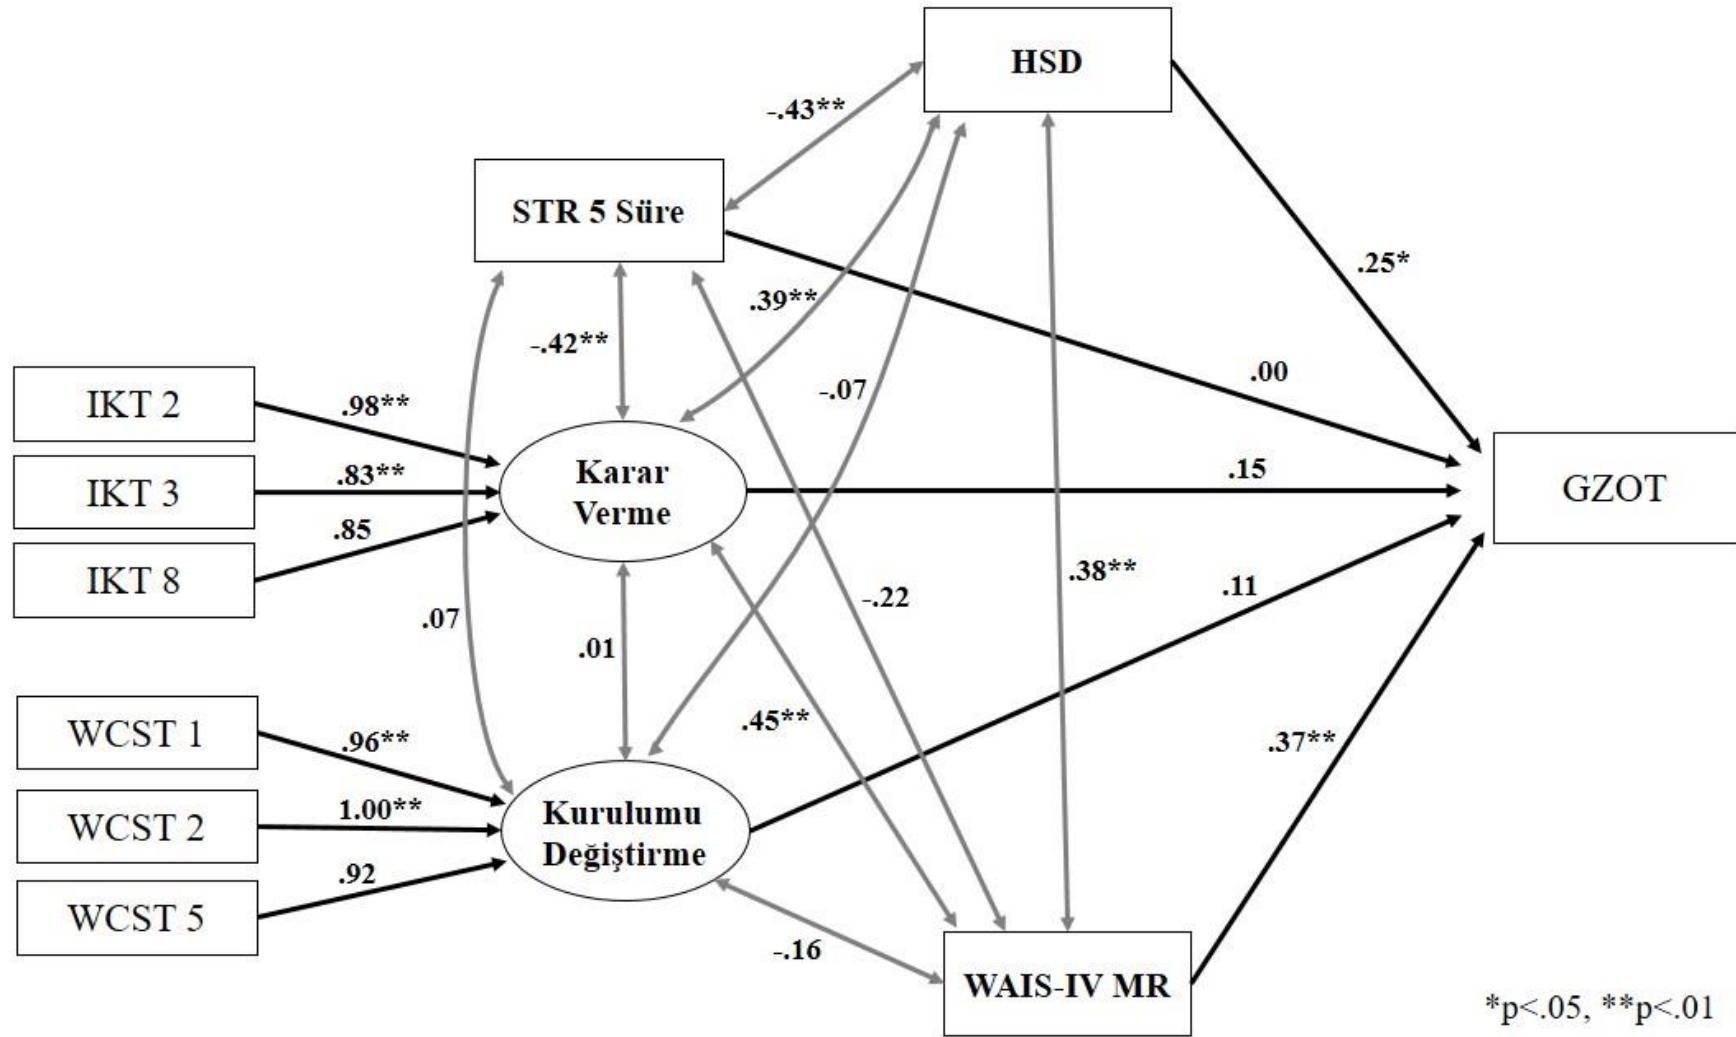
HSD

-.43**

STR 5 Süre

.25*

.39**

-.42**

IKT 2

.98**

.00

-.07

Karar Verme

IKT 3

.83**

.15

GZOT

.85

IKT 8

.38**

.11

-.22

.07

.01

WCST 1

.96**

.45**

.37**

WCST 2

1.00**

Kurulumu Değiştirme

.92

WCST 5

-.16

WAIS-IV MR

*p<.05, **p<.01